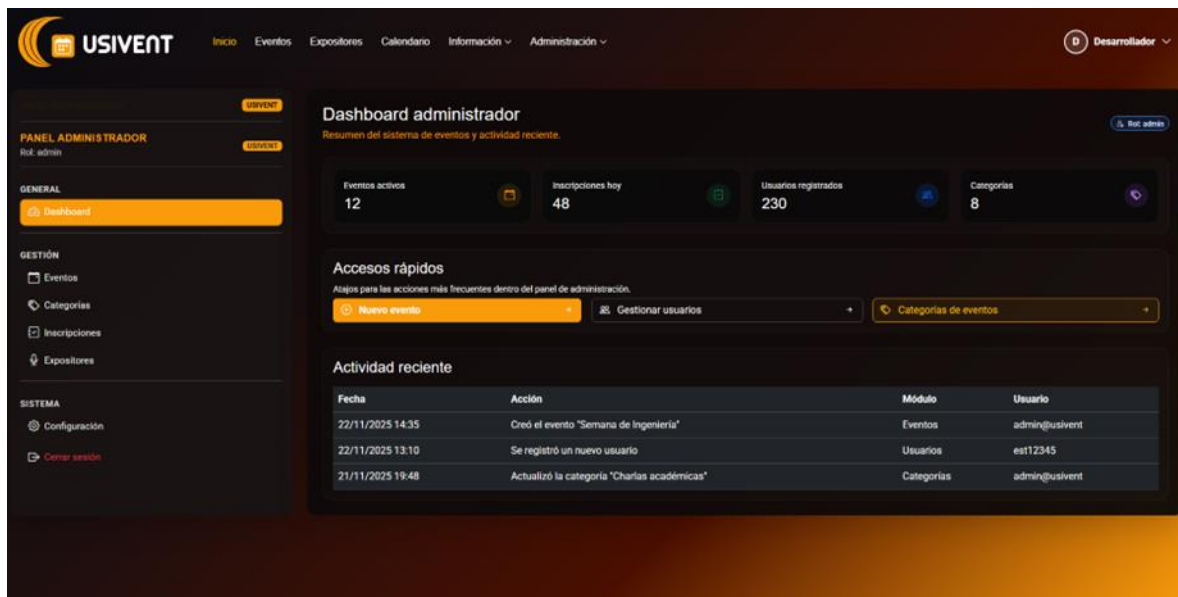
USIVENT

Inicio Eventos Expositores Calendario Información ∨ Administración ∨

D Desarrollador ∨

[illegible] USIVENT

PANEL ADMINISTRADOR
Rol: admin
USIVENT

GENERAL
Dashboard

GESTIÓN
Eventos
Categorías
Inscripciones
Expositores

SISTEMA
Configuración
Cerrar sesión

Dashboard administrador
Resumen del sistema de eventos y actividad reciente.

Rol: admin

Eventos activos
12

Inscripciones hoy
48

Usuarios registrados
230

Categorías
8

Accesos rápidos
Atajos para las acciones más frecuentes dentro del panel de administración.

Nuevo evento
Gestionar usuarios
Categorías de eventos

Actividad reciente

| Fecha | Acción | Módulo | Usuario |
|---|---|---|---|
| 22/11/2025 14:35 | Creó el evento "Semana de Ingeniería" | Eventos | admin@usivent |
| 22/11/2025 13:10 | Se registró un nuevo usuario | Usuarios | est12345 |
| 21/11/2025 19:48 | Actualizó la categoría "Charlas académicas" | Categorías | admin@usivent |